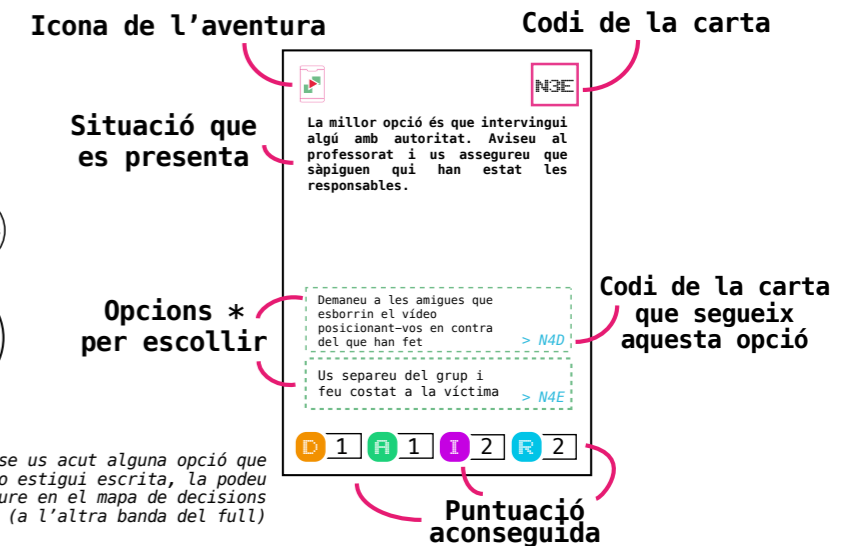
Icona de l'aventura

Codi de la carta

N3E

Situació que es presenta

La millor opció és que intervingui algú amb autoritat. Aviseu al professorat i us assegureu que sàpiguen qui han estat les responsables.

Opcions * per escollir

Demaneu a les amigues que esborrin el vídeo posicionant-vos en contra del que han fet
> N4D

Us separeu del grup i feu costat a la víctima
> N4E

Codi de la carta que segueix aquesta opció

D 1 A 1 I 2 R 2

Puntuació aconseguida

se us acut alguna opció que o estigui escrita, la podeu ure en el mapa de decisions (a l'altra banda del full)